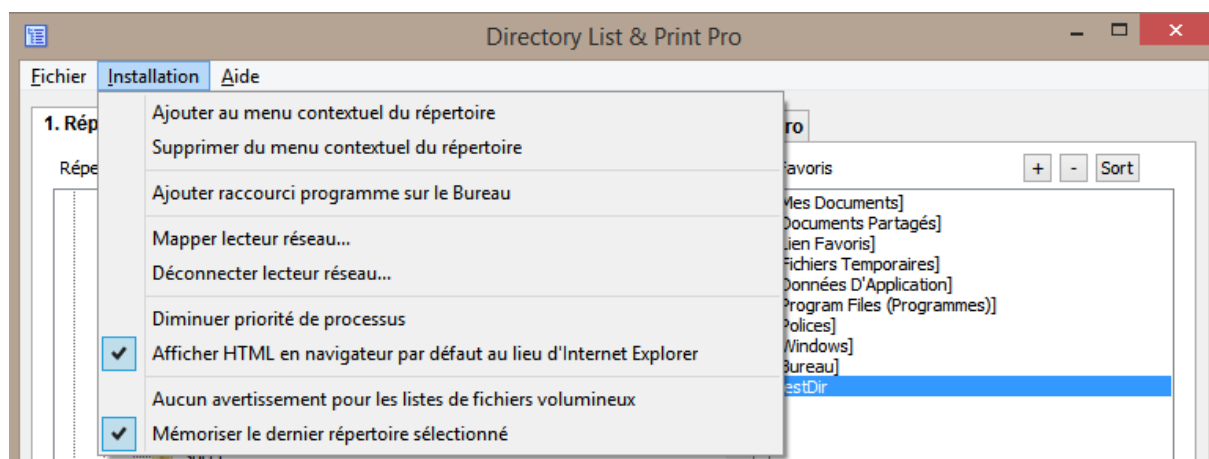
Directory List & Print Pro

Fichier Installation Aide

1. Rép

Répe

Ajouter au menu contextuel du répertoire
Supprimer du menu contextuel du répertoire
Ajouter raccourci programme sur le Bureau
Mapper lecteur réseau...
Déconnecter lecteur réseau...
Diminuer priorité de processus
Afficher HTML en navigateur par défaut au lieu d'Internet Explorer
Aucun avertissement pour les listes de fichiers volumineux
Mémoriser le dernier répertoire sélectionné

ro

avoris

+ - Sort

Mes Documents]
Documents Partagés]
Lien Favoris]
Fichiers Temporaires]
Données D'Application]
Program Files (Programmes)]
Polices]
Windows]
Bureau]
estDir